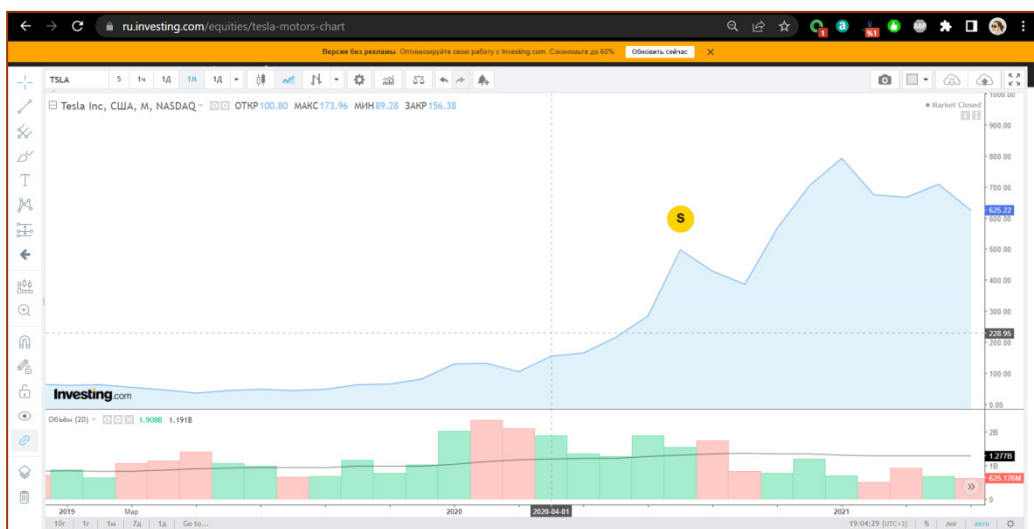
ru.investing.com/equities/tesla-motors-chart

Версия без рекламы. Оптимизируйте свою работу с Investing.com. Сэкономьте до 60% Обновить сейчас ✕

TSLA 5 1ч 1Д 1Н 1Д

Tesla Inc, США, M, NASDAQ ОТКР 100.80 МАКС 173.96 МИН 89.28 ЗАКР 156.38

Market Closed

1000.00
900.00
800.00
700.00
625.22
600.00
500.00
400.00
300.00
228.95
200.00
100.00
0.00

S

Investing.com

Объём (20) 1.908B 1.191B

2B
1.277B
1B
625.176M

2019 Мар 2020 2020-04-01 2021 авг

10г 1г 1м 7д 1д Go to...

19:04:29 (UTC+3) % лог авто